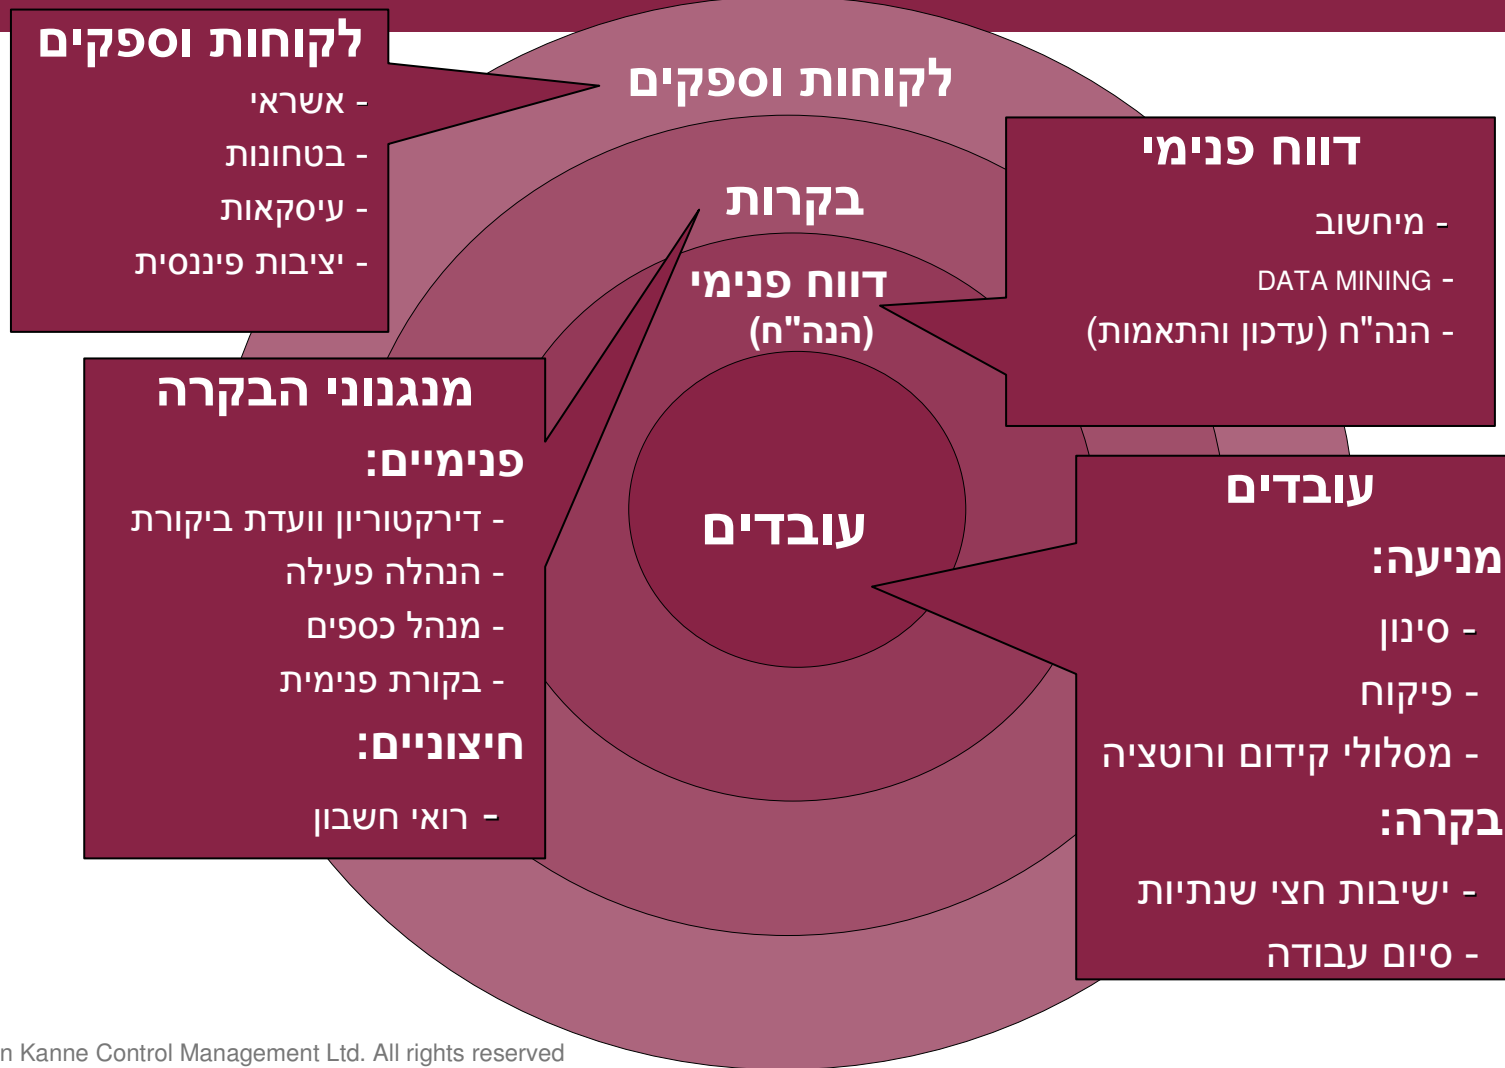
לקוחות וספקים
- אשראי
- בטחונות
- עיסקאות
- יציבות פיננסית

לקוחות וספקים

בקרות

דוח פנימי
(הנה"ח)

עובדים

דווח פנימי
- מיחשוב
- DATA MINING
- הנה"ח (עדכון והתאמות)

מנגנוני הבקרה
פנימיים:
- דירקטוריון וועדת ביקורת
- הנהלה פעילה
- מנהל כספים
- בקורת פנימית
חיצוניים:
- רואי חשבון

עובדים
מניעה:
- סינון
- פיקוח
- מסלולי קידום ורוטציה
בקרה:
- ישיבות חצי שנתיות
- סיום עבודה

n Kanne Control Management Ltd. All rights reserved